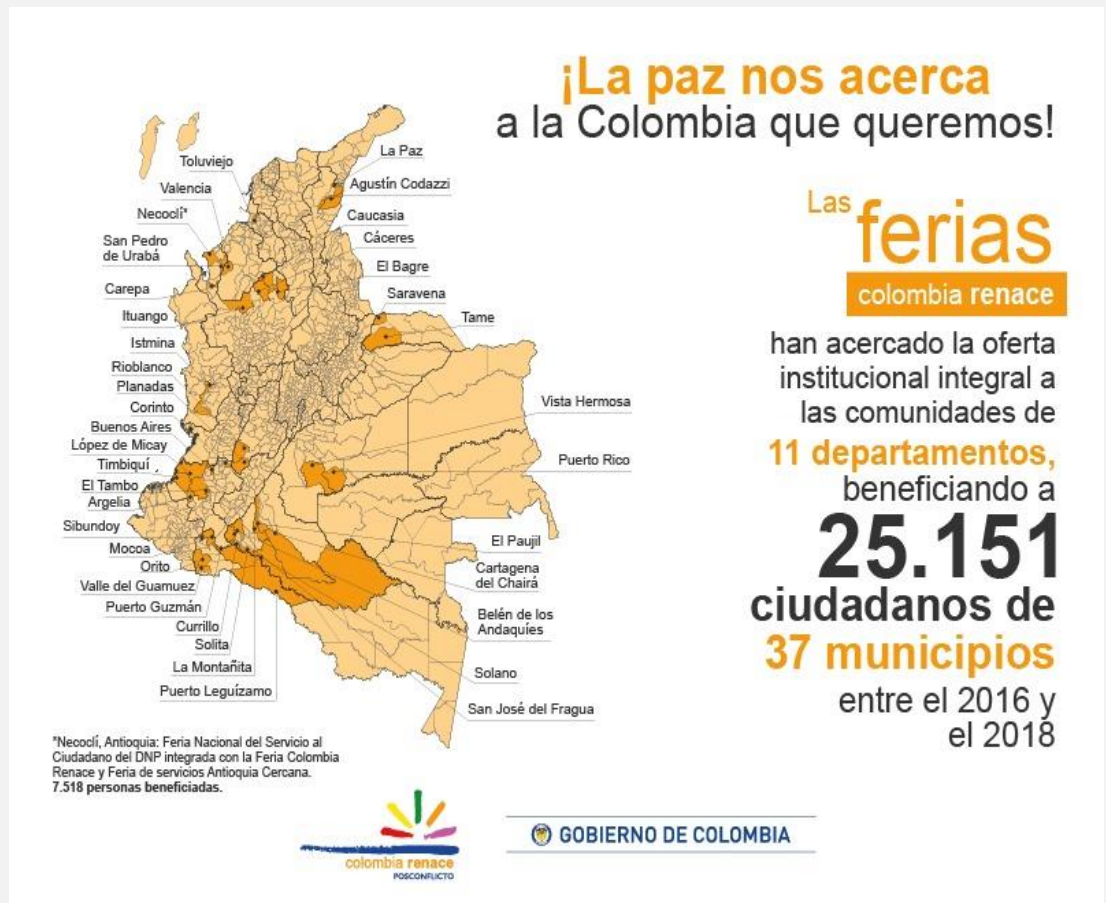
¡La paz nos acerca
a la Colombia que queremos!

Las ferias
colombia renace

han acercado la oferta institucional integral a las comunidades de 11 departamentos, beneficiando a 25.151 ciudadanos de 37 municipios entre el 2016 y el 2018

Toluviejo
Valencia
Necoclí*
San Pedro de Urabá
Carepa
Ituango
Istmina
Rioblanco
Planadas
Corinto
Buenos Aires
López de Micay
Timbiquí
El Tambo
Argelia
Sibundoy
Mocoa
Orito
Valle del Guamuez
Puerto Guzmán
Currillo
Solita
La Montañita
Puerto Leguízamo

La Paz
Agustín Codazzi
Caucasia
Cáceres
El Bagre
Saravena
Tame
Vista Hermosa
Puerto Rico
El Paujil
Cartagena del Chairá
Belén de los Andaquíes
Solano
San José del Fragua

*Necoclí, Antioquia: Feria Nacional del Servicio al Ciudadano del DNP integrada con la Feria Colombia Renace y Feria de servicios Antioquia Cercana. 7.518 personas beneficiadas.

colombia renace
POSCONFLICTO

GOBIERNO DE COLOMBIA